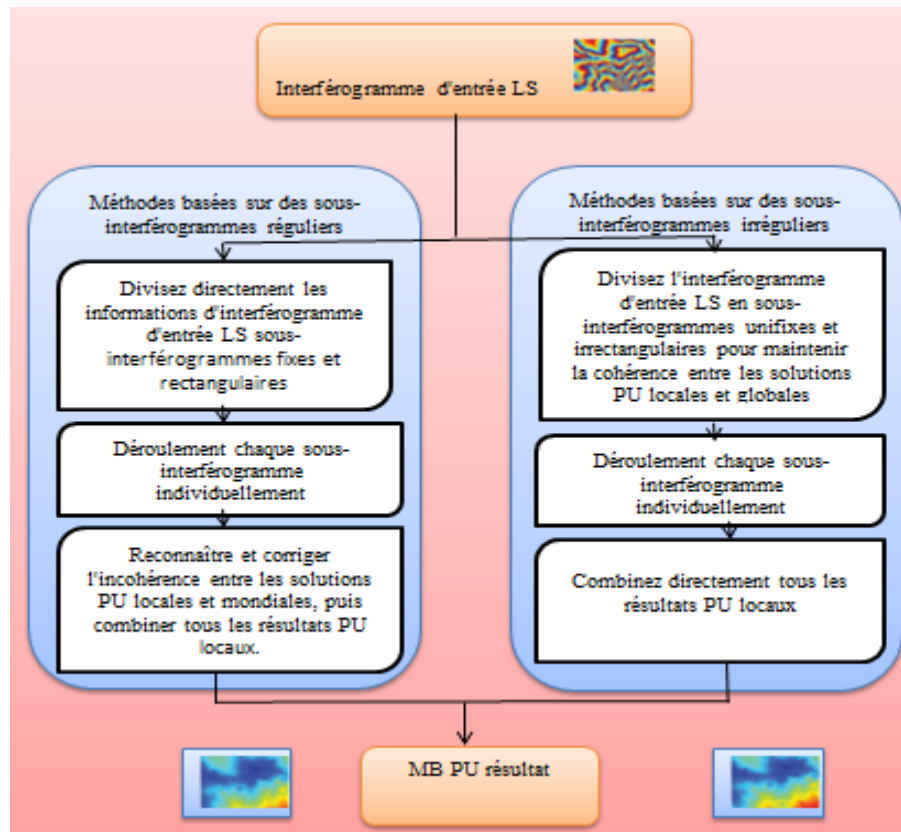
Interférogramme d'entrée LS

Méthodes basées sur des sous-interférogrammes réguliers

Divisez directement les informations d'interférogramme d'entrée LS sous-interférogrammes fixes et rectangulaires

Déroulement chaque sous-interférogramme individuellement

Reconnaître et corriger l'incohérence entre les solutions PU locales et mondiales, puis combiner tous les résultats PU locaux.

Méthodes basées sur des sous-interférogrammes irréguliers

Divisez l'interférogramme d'entrée LS en sous-interférogrammes unifixes et irrectangulaires pour maintenir la cohérence entre les solutions PU locales et globales

Déroulement chaque sous-interférogramme individuellement

Combinez directement tous les résultats PU locaux

MB PU résultat